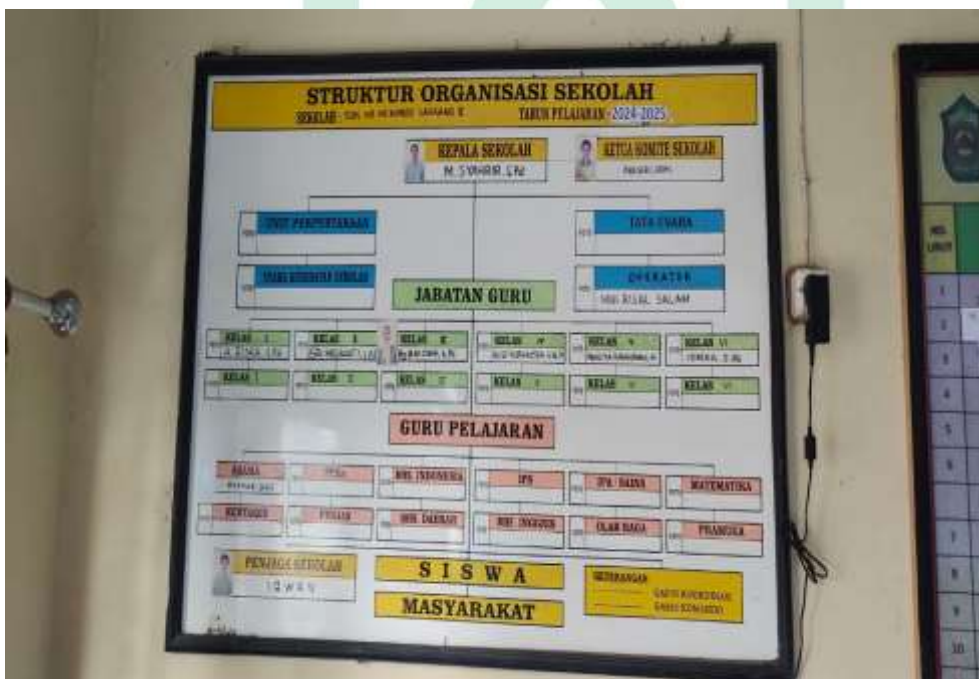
STRUKTUR ORGANISASI SEKOLAH
SEKOLAH : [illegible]
TAHUN PELAJARAN : 2024-2025

KEPALA SEKOLAH
M. SYAHRIR, S.Pd

KETUA KOMITE SEKOLAH
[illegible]

UNIT PERPUSTAKAAN

TATA USAHA

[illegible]

OPERATOR
MHD RISAL SALAM

JABATAN GURU

KELAS I
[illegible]

KELAS II
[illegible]

KELAS III
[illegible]

KELAS IV
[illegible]

KELAS V
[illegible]

KELAS VI
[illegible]

KELAS I

KELAS II

KELAS III

KELAS IV

KELAS V

KELAS VI

GURU PELAJARAN

AGAMA
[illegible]

PPKn

BHS. INDONESIA

IPS

IPA / SAINS

MATEMATIKA

KESENIAN

PENJAS

BHS. DAERAH

BHS. INGGRIS

OLAH RAGA

PRAMUKA

PENJAGA SEKOLAH
IDWAN

S I S W A

MASYARAKAT

KETERANGAN
GARIS KOMANDO
GARIS KOORDINASI

1
2
3
4
5
6
7
8
9
10